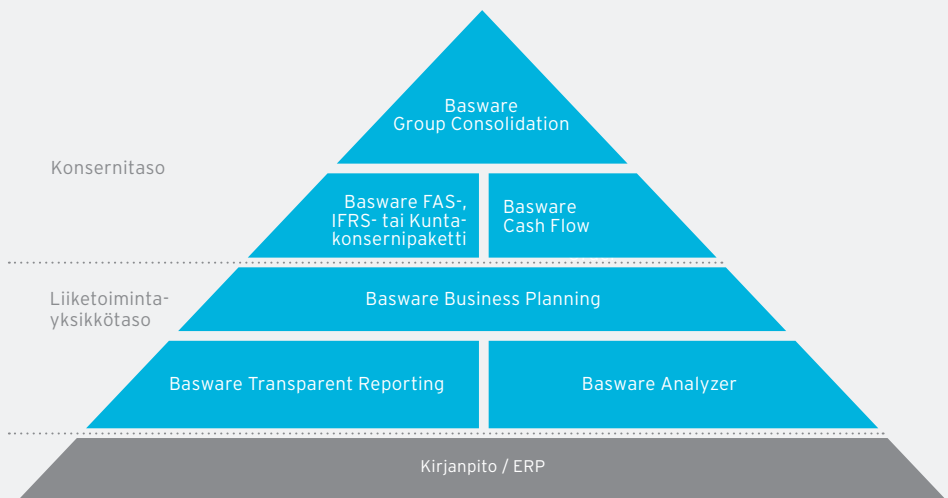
Basware
Group Consolidation

Konsernitaso

Basware FAS-, IFRS- tai Kunta-konsernipaketti

Basware
Cash Flow

Liiketoiminta-yksikkötaso

Basware Business Planning

Basware Transparent Reporting

Basware Analyzer

Kirjanpito / ERP